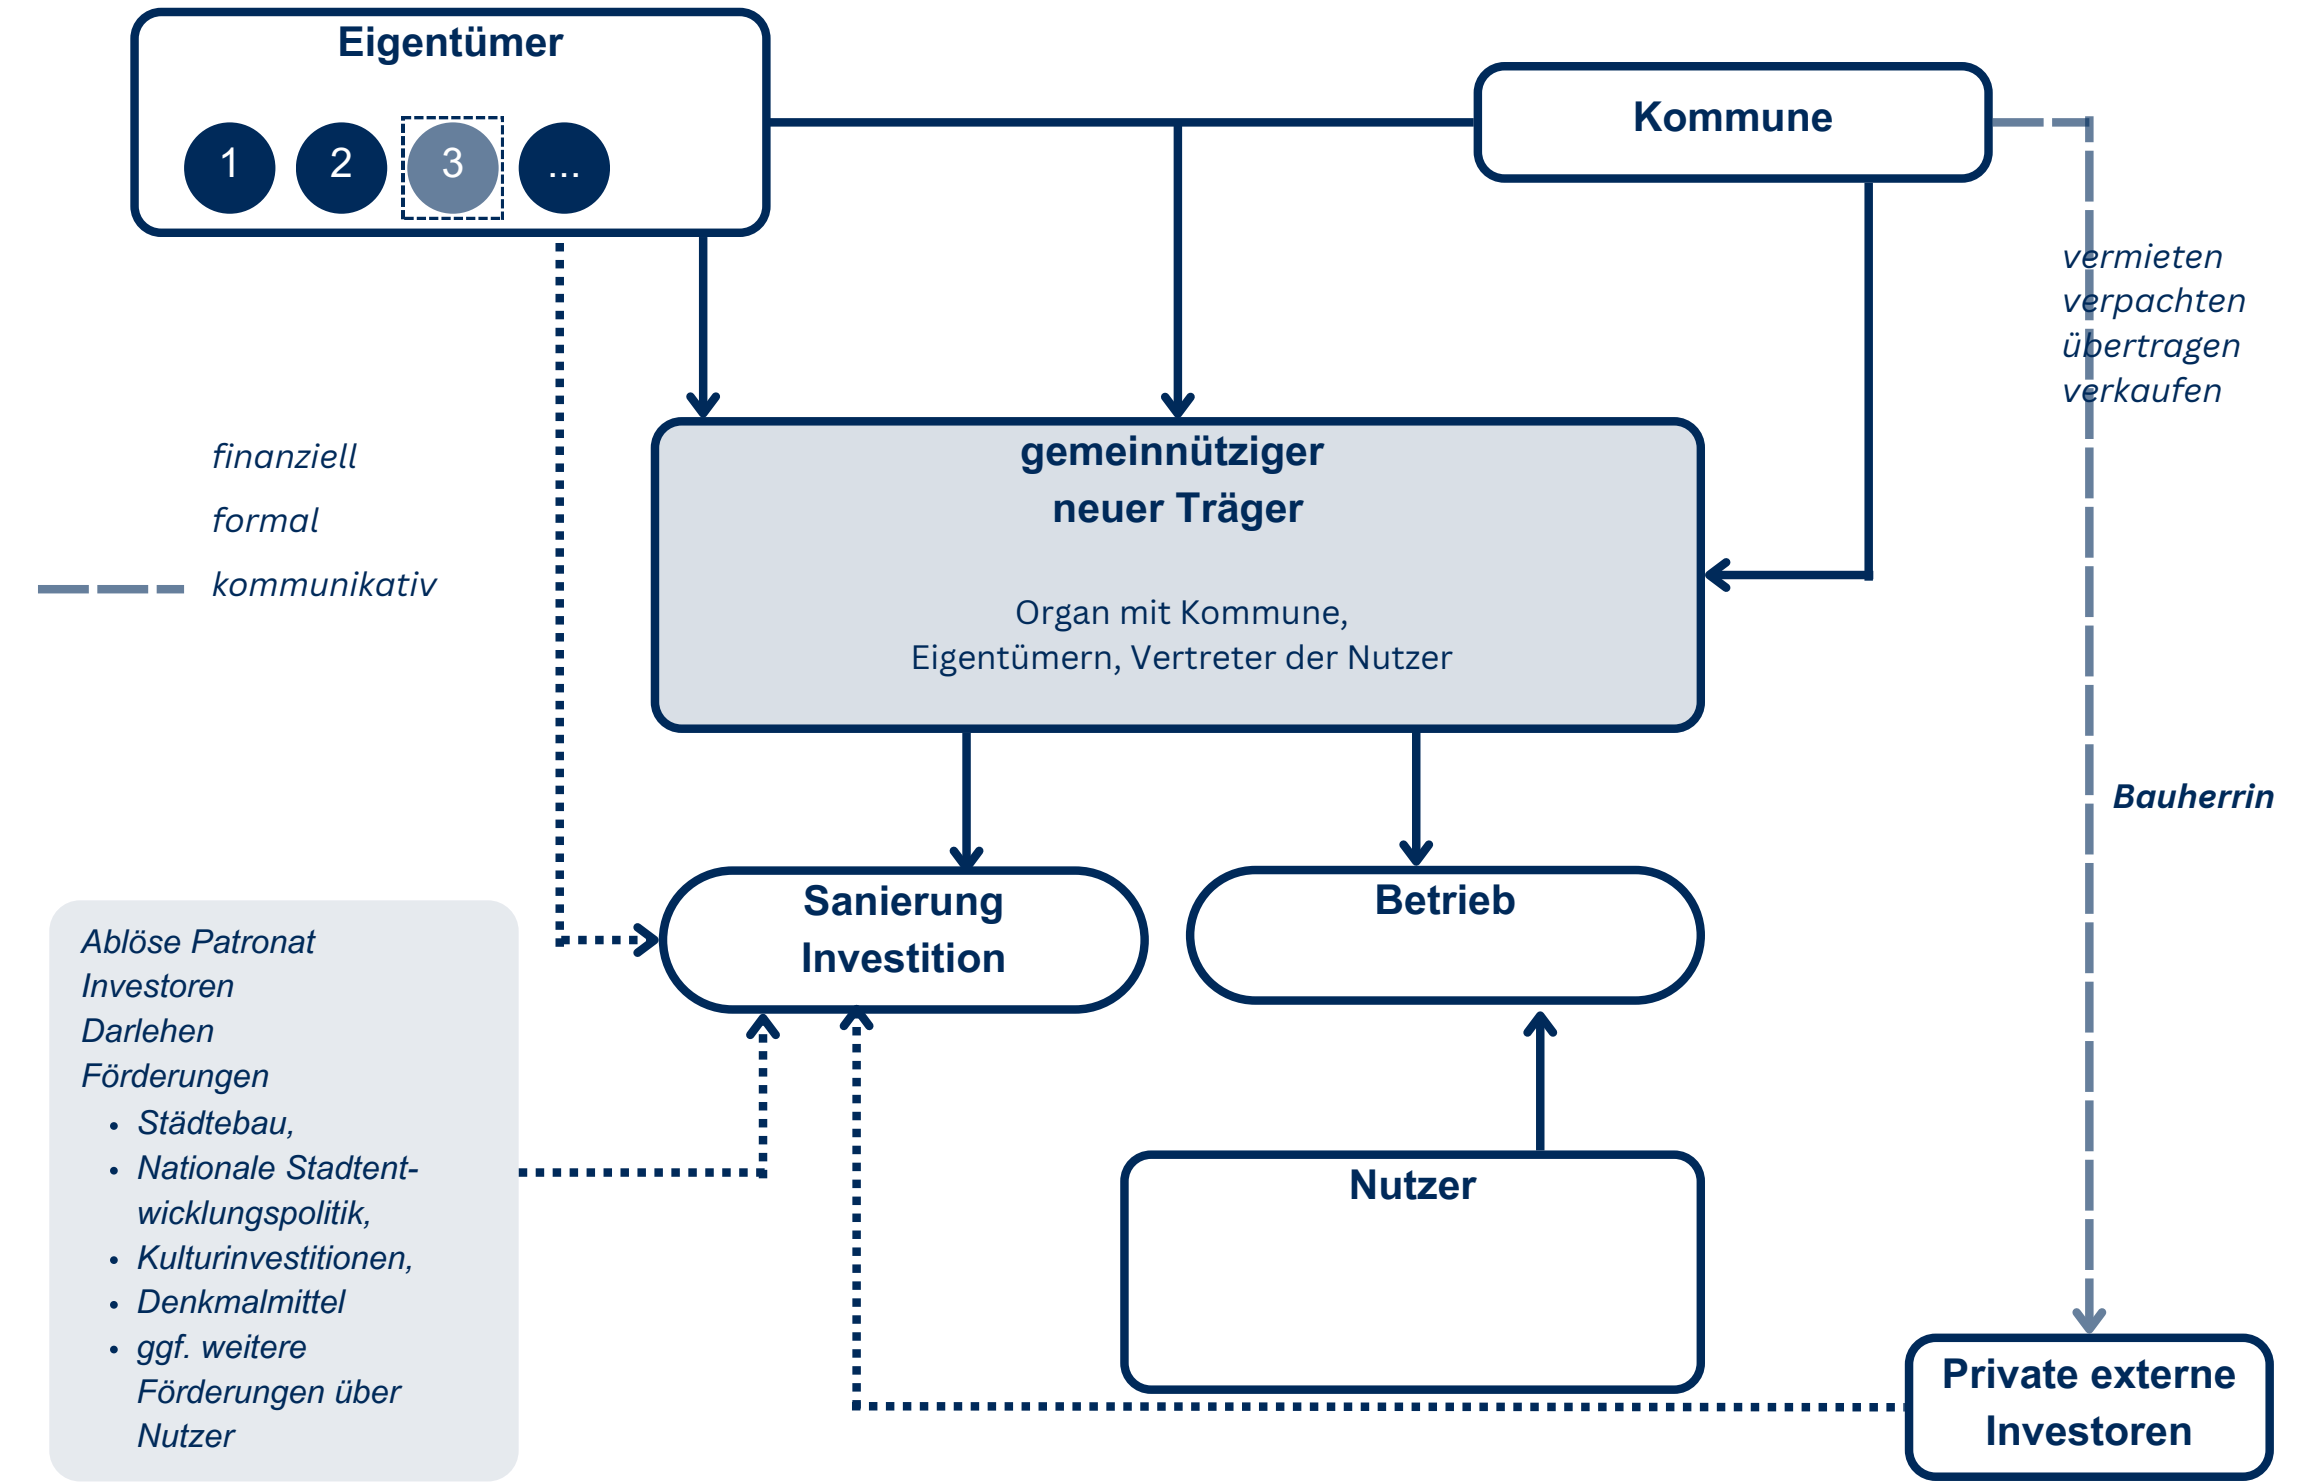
Eigentümer

1 2 3 ...

Kommune

vermieten
verpachten
übertragen
verkaufen

finanziell
formal
kommunikativ

gemeinnütziger neuer Träger

Organ mit Kommune, Eigentümern, Vertreter der Nutzer

Bauherrin

Sanierung Investition

Betrieb

Ablöse Patronat
Investoren
Darlehen
Förderungen
- Städtebau,
- Nationale Stadtentwicklungspolitik,
- Kulturinvestitionen,
- Denkmalmittel
- ggf. weitere Förderungen über Nutzer

Nutzer

Private externe Investoren